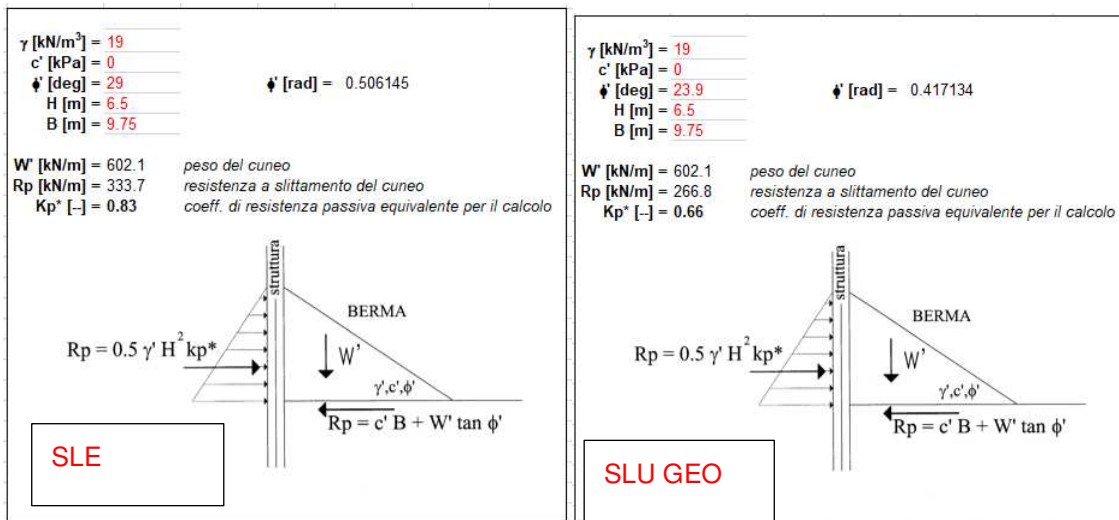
$\gamma$ [kN/m$^3$] = 19
c' [kPa] = 0
$\phi$' [deg] = 29
H [m] = 6.5
B [m] = 9.75

$\phi$' [rad] = 0.506145

W' [kN/m] = 602.1 peso del cuneo
Rp [kN/m] = 333.7 resistenza a slittamento del cuneo
Kp* [--] = 0.83 coeff. di resistenza passiva equivalente per il calcolo

struttura
BERMA
$Rp = 0.5\ \gamma'\ H^2\ kp^*$
W'
$\gamma'$,c',$\phi'$
$Rp = c'\ B + W'\ \tan\ \phi'$

SLE

$\gamma$ [kN/m$^3$] = 19
c' [kPa] = 0
$\phi$' [deg] = 23.9
H [m] = 6.5
B [m] = 9.75

$\phi$' [rad] = 0.417134

W' [kN/m] = 602.1 peso del cuneo
Rp [kN/m] = 266.8 resistenza a slittamento del cuneo
Kp* [--] = 0.66 coeff. di resistenza passiva equivalente per il calcolo

struttura
BERMA
$Rp = 0.5\ \gamma'\ H^2\ kp^*$
W'
$\gamma'$,c',$\phi'$
$Rp = c'\ B + W'\ \tan\ \phi'$

SLU GEO